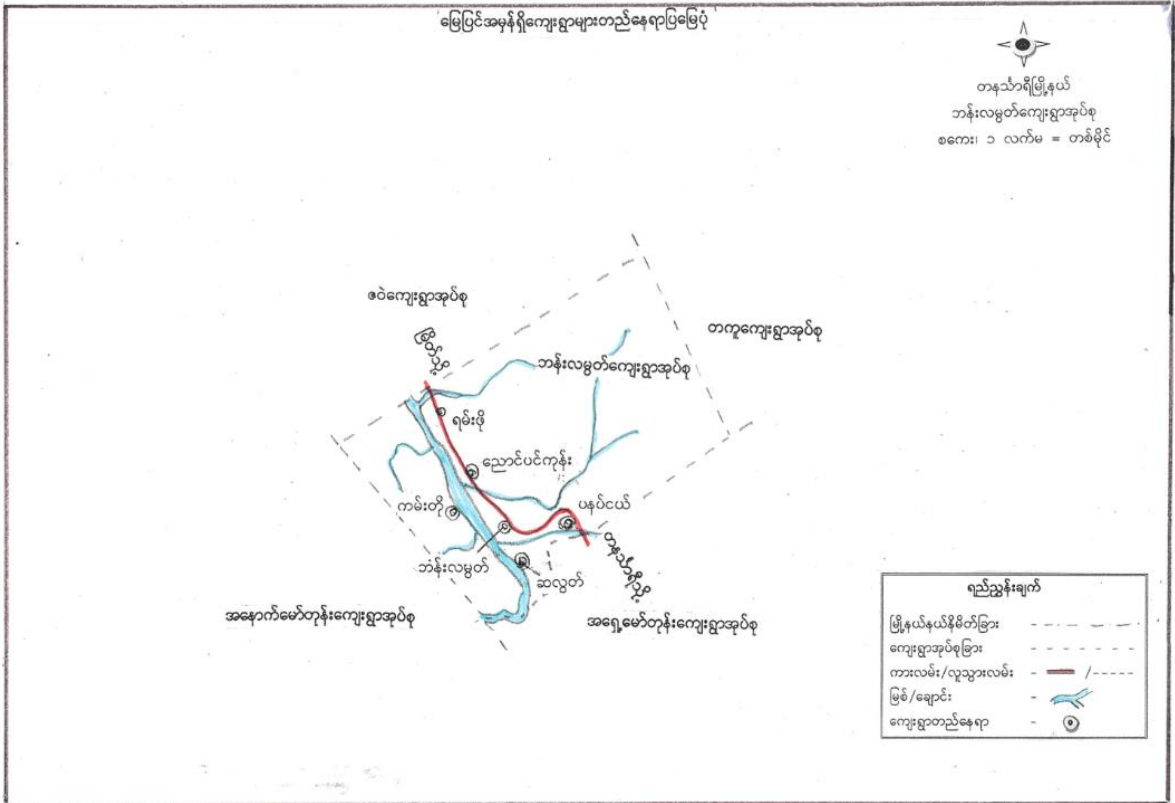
မြေပြင်အမှန်ရှိကျေးရွာများတည်နေရာပြမြေပုံ

တနသ်ာရီမြို့နယ်
ဘန်းလမွတ်ကျေးရွာအုပ်စု
စကေး၊ ၁ လက်မ = တစ်မိုင်

ဇဝဲကျေးရွာအုပ်စု

တကူကျေးရွာအုပ်စု

မြိတ်မြို့

ဘန်းလမွတ်ကျေးရွာအုပ်စု

ရမ်းဖို

ညောင်ပင်ကုန်း

ကမ်းတို

ပနပ်ငယ်

တနင်္သာရီမြို့

ဘန်းလမွတ်

ဆလွတ်

အနောက်မော်တုန်းကျေးရွာအုပ်စု

အရှေ့မော်တုန်းကျေးရွာအုပ်စု

ရည်ညွှန်းချက်

| | |
|---|---|
| မြို့နယ်နယ်နိမိတ်ခြား | - |
| ကျေးရွာအုပ်စုခြား | - |
| ကားလမ်း/လှည်းသွားလမ်း | - / |
| မြစ်/ချောင်း | - |
| ကျေးရွာတည်နေရာ | - |